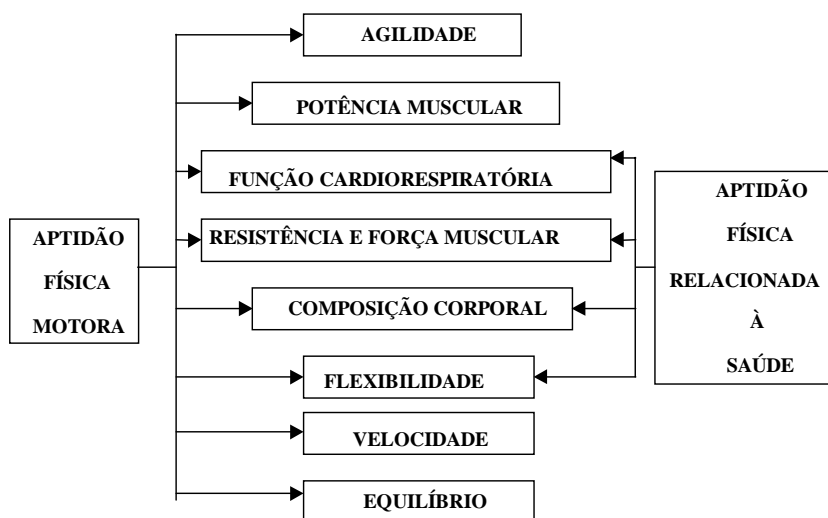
APTIDÃO FÍSICA MOTORA

AGILIDADE

POTÊNCIA MUSCULAR

FUNÇÃO CARDIORESPIRATÓRIA

RESISTÊNCIA E FORÇA MUSCULAR

COMPOSIÇÃO CORPORAL

FLEXIBILIDADE

VELOCIDADE

EQUILÍBRIO

APTIDÃO FÍSICA RELACIONADA À SAÚDE